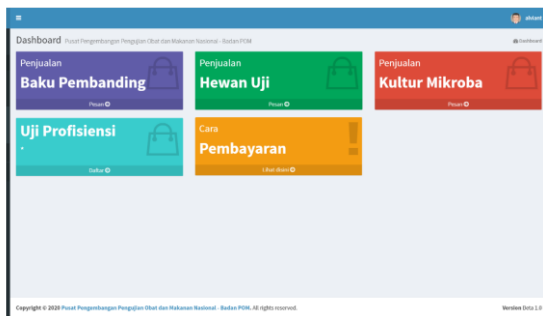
≡

alvianti

Dashboard Pusat Pengembangan Pengujian Obat dan Makanan Nasional - Badan POM

Dashboard

Penjualan

Baku Pembanding

Pesan

Penjualan

Hewan Uji

Pesan

Penjualan

Kultur Mikroba

Pesan

Uji Profisiensi

-

Daftar

Cara

Pembayaran

Lihat disini

Copyright © 2020 Pusat Pengembangan Pengujian Obat dan Makanan Nasional - Badan POM. All rights reserved.

Version Beta 1.0